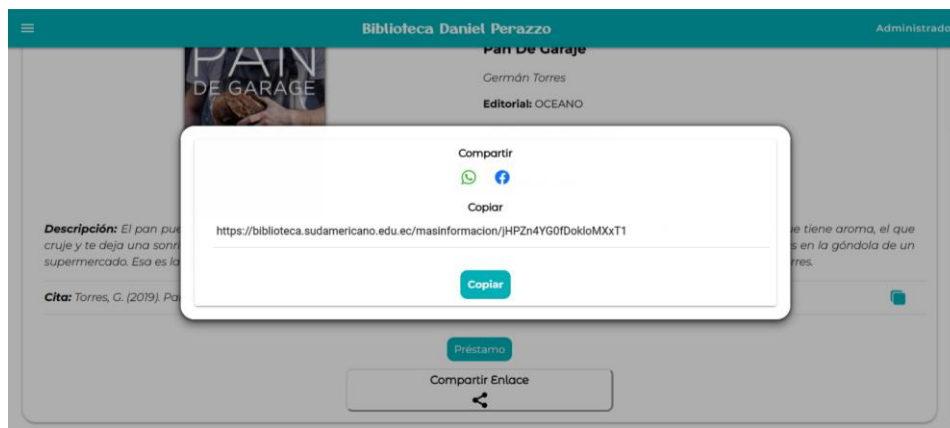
Biblioteca Daniel Perazzo

Administrado

PAN DE GARAGE

Pan De Garaje

Germán Torres

Editorial: OCEANO

Compartir

Copiar

https://biblioteca.sudamericano.edu.ec/masinformacion/jHPZn4YG0fDokloMXxT1

Copiar

Descripción: El pan pue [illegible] e tiene aroma, el que cruje y te deja una sonri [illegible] s en la góndola de un supermercado. Esa es la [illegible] rres.

Cita: Torres, G. (2019). Pa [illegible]

Préstamo

Compartir Enlace